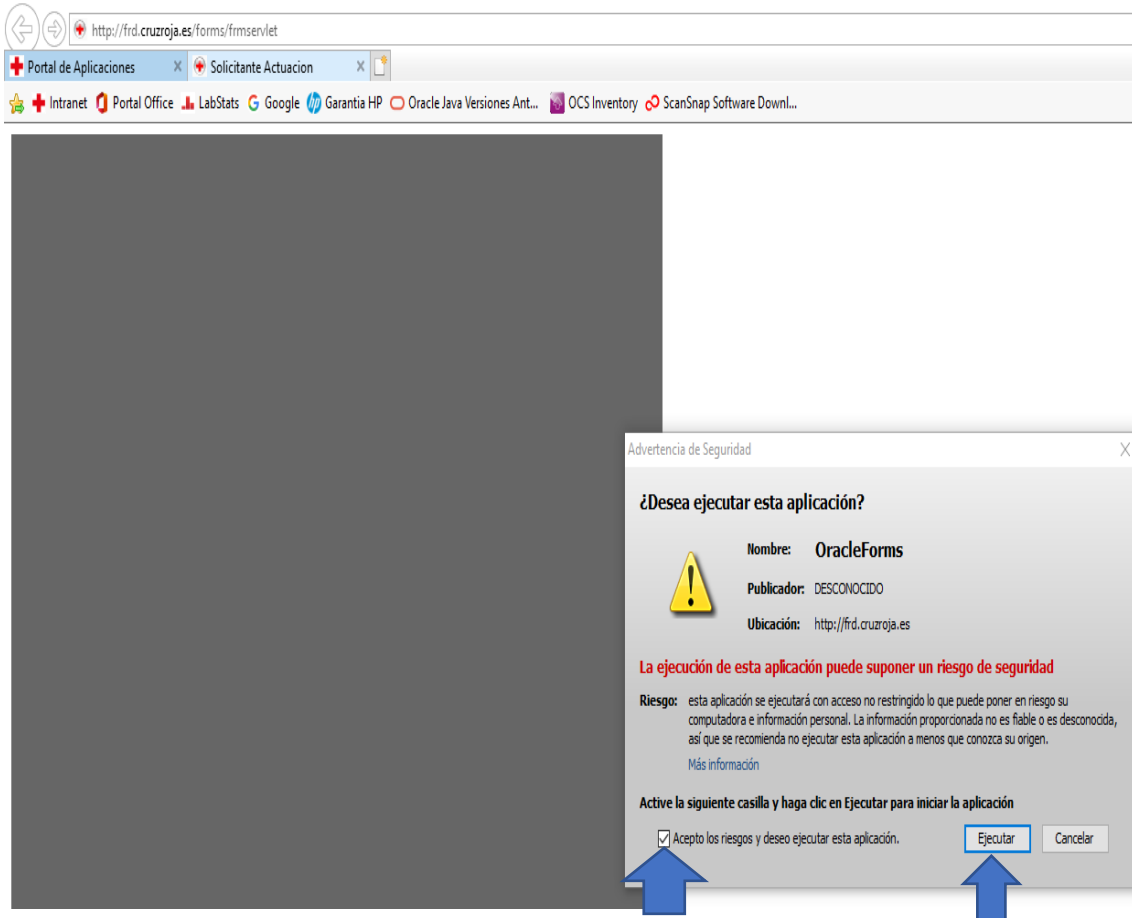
http://frd.cruzroja.es/forms/frmservlet

Portal de Aplicaciones ×
Solicitante Actuacion ×

Intranet
Portal Office
LabStats
Google
Garantia HP
Oracle Java Versiones Ant...
OCS Inventory
ScanSnap Software Downl...

Advertencia de Seguridad
X

¿Desea ejecutar esta aplicación?

Nombre: OracleForms

Publicador: DESCONOCIDO

Ubicación: http://frd.cruzroja.es

La ejecución de esta aplicación puede suponer un riesgo de seguridad

Riesgo: esta aplicación se ejecutará con acceso no restringido lo que puede poner en riesgo su computadora e información personal. La información proporcionada no es fiable o es desconocida, así que se recomienda no ejecutar esta aplicación a menos que conozca su origen.

Más información

Active la siguiente casilla y haga clic en Ejecutar para iniciar la aplicación

Acepto los riesgos y deseo ejecutar esta aplicación.

Ejecutar
Cancelar